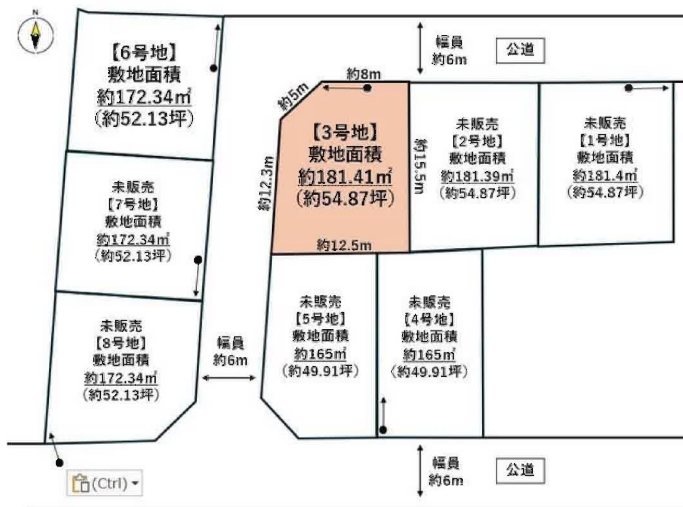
N

【6号地】
敷地面積
約172.34㎡
(約52.13坪)

幅員
約6m

公道

約5m
約8m

【3号地】
敷地面積
約181.41㎡
(約54.87坪)

約12.3m
約15.5m
約12.5m

未販売
【2号地】
敷地面積
約181.39㎡
(約54.87坪)

未販売
【1号地】
敷地面積
約181.4㎡
(約54.87坪)

未販売
【7号地】
敷地面積
約172.34㎡
(約52.13坪)

未販売
【8号地】
敷地面積
約172.34㎡
(約52.13坪)

幅員
約6m

未販売
【5号地】
敷地面積
約165㎡
(約49.91坪)

未販売
【4号地】
敷地面積
約165㎡
(約49.91坪)

幅員
約6m

公道

(Ctrl)